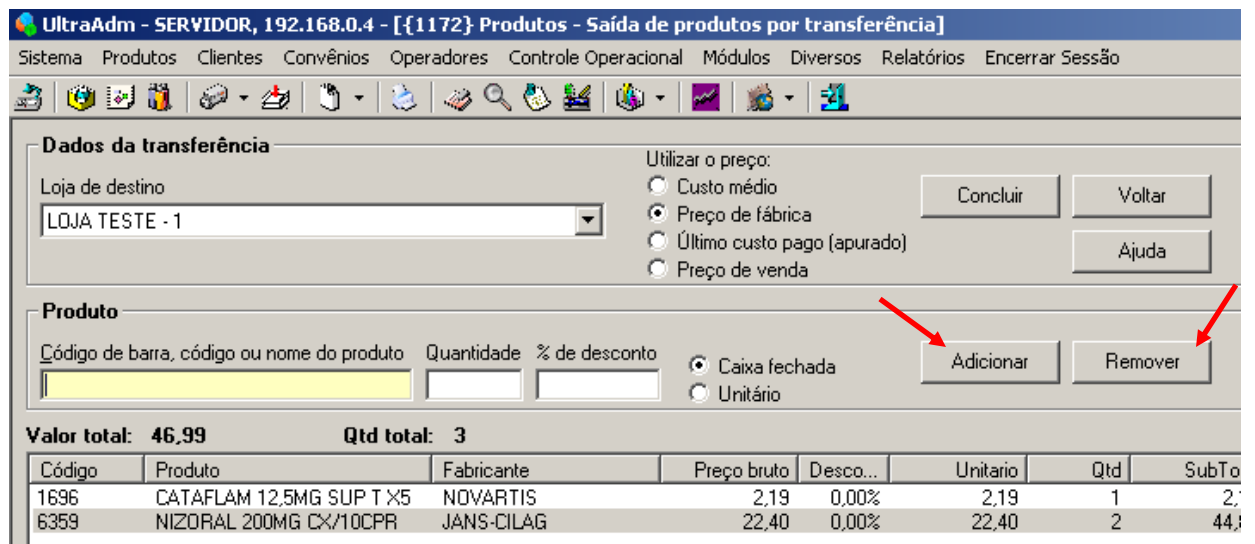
UltraAdm - SERVIDOR, 192.168.0.4 - [{1172} Produtos - Saída de produtos por transferência]

Sistema Produtos Clientes Convênios Operadores Controle Operacional Módulos Diversos Relatórios Encerrar Sessão

Dados da transferência

Loja de destino

LOJA TESTE - 1

Utilizar o preço:
Custo médio
Preço de fábrica
Último custo pago (apurado)
Preço de venda

Concluir

Voltar

Ajuda

Produto

Código de barra, código ou nome do produto

Quantidade

% de desconto

Caixa fechada
Unitário

Adicionar

Remover

Valor total: 46,99

Qtd total: 3

| Código | Produto | Fabricante | Preço bruto | Desco... | Unitario | Qtd | SubTo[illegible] |
|---|---|---|---|---|---|---|---|
| 1696 | CATAFLAM 12,5MG SUP T X5 | NOVARTIS | 2,19 | 0,00% | 2,19 | 1 | 2,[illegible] |
| 6359 | NIZORAL 200MG CX/10CPR | JANS-CILAG | 22,40 | 0,00% | 22,40 | 2 | 44,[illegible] |